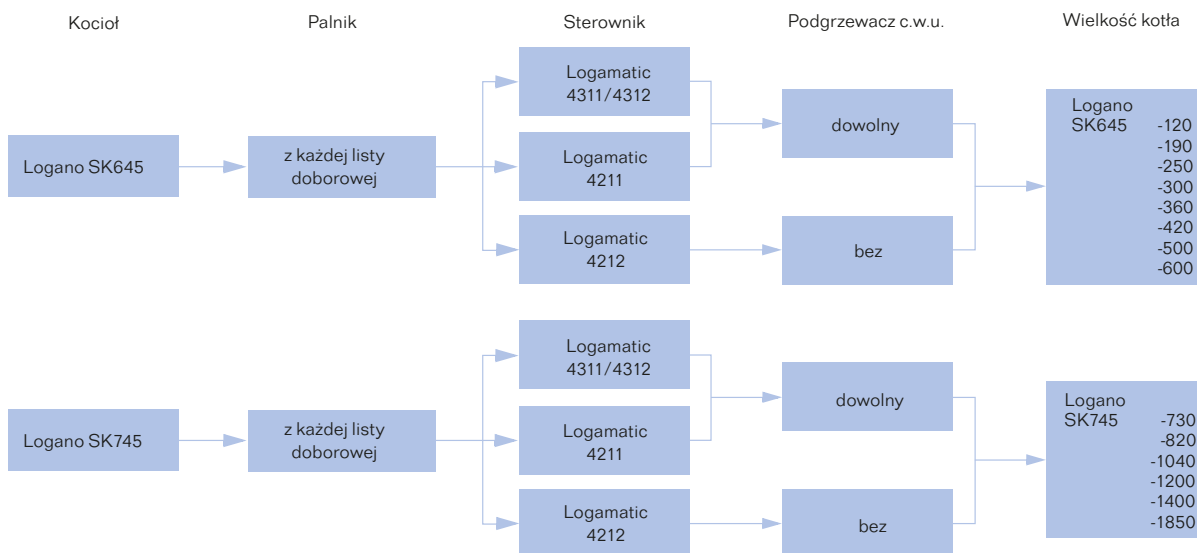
Kocioł

Palnik

Sterownik

Podgrzewacz c.w.u.

Wielkość kotła

Logano SK645

z każdej listy doborowej

Logamatic 4311/4312

Logamatic 4211

Logamatic 4212

dowolny

bez

Logano SK645 -120 -190 -250 -300 -360 -420 -500 -600

Logano SK745

z każdej listy doborowej

Logamatic 4311/4312

Logamatic 4211

Logamatic 4212

dowolny

bez

Logano SK745 -730 -820 -1040 -1200 -1400 -1850